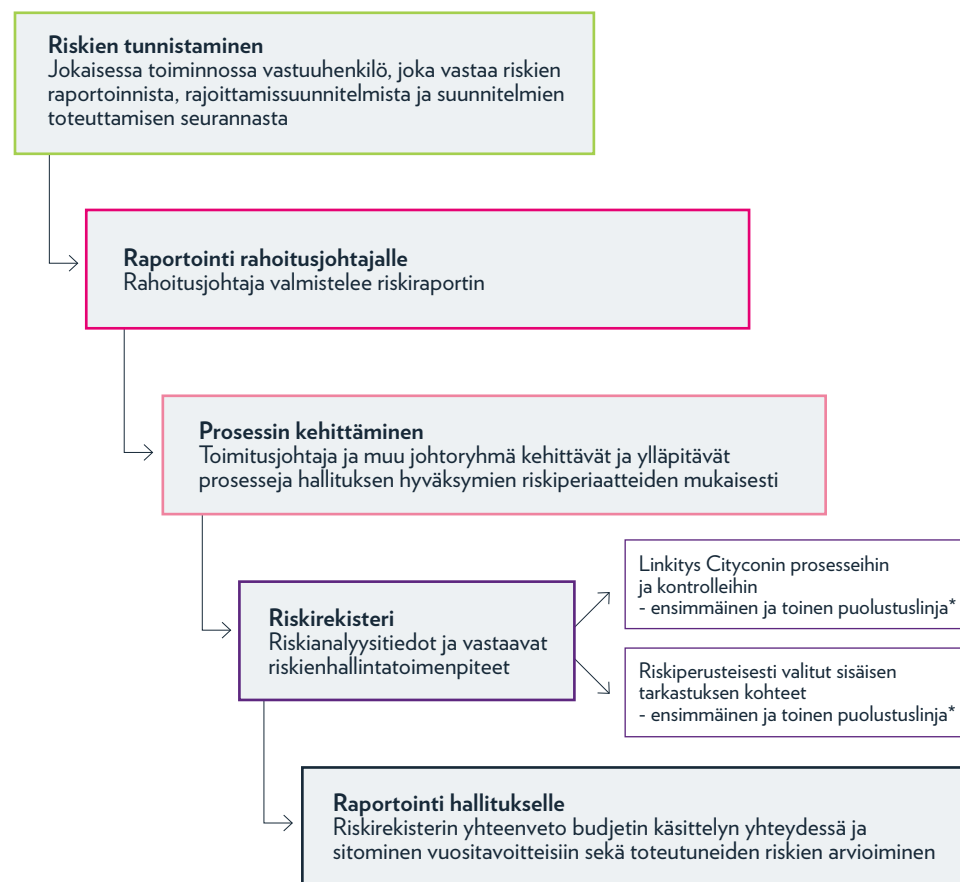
Riskien tunnistaminen
Jokaisessa toiminnossa vastuuhenkilö, joka vastaa riskien raportoinnista, rajoittamissuunnitelmista ja suunnitelmien toteuttamisen seurannasta

Raportointi rahoitusjohtajalle
Rahoitusjohtaja valmistelee riskiraportin

Prosessin kehittäminen
Toimitusjohtaja ja muu johtoryhmä kehittävät ja ylläpitävät prosesseja hallituksen hyväksymien riskiperiaatteiden mukaisesti

Riskirekisteri
Riskianalyysitiedot ja vastaavat riskienhallintatoimenpiteet

Linkitys Cityconin prosesseihin ja kontrolleihin
- ensimmäinen ja toinen puolustuslinja*

Riskiperusteisesti valitut sisäisen tarkastuksen kohteet
- ensimmäinen ja toinen puolustuslinja*

Raportointi hallitukselle
Riskirekisterin yhteenveto budjetin käsittelyn yhteydessä ja sitominen vuositavoitteisiin sekä toteutuneiden riskien arvioiminen